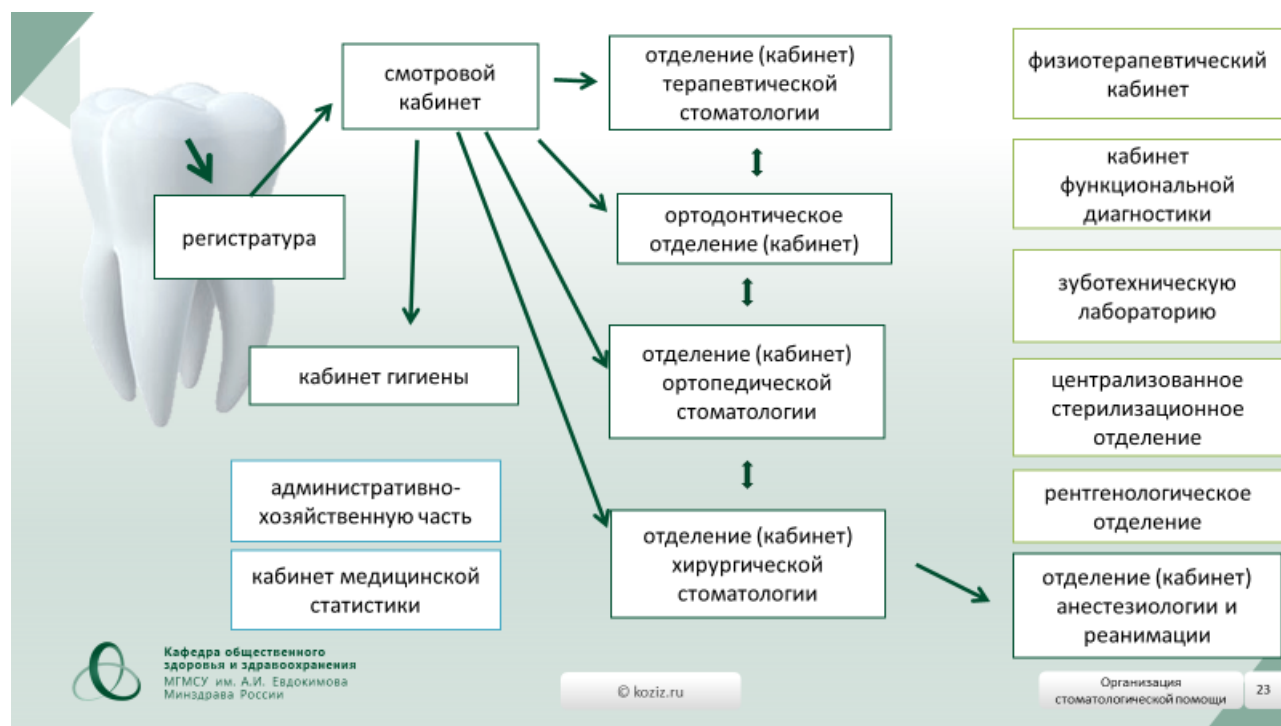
регистратура

смотровой кабинет

отделение (кабинет) терапевтической стоматологии

ортодонтическое отделение (кабинет)

отделение (кабинет) ортопедической стоматологии

отделение (кабинет) хирургической стоматологии

кабинет гигиены

административно-хозяйственную часть

кабинет медицинской статистики

физиотерапевтический кабинет

кабинет функциональной диагностики

зуботехническую лабораторию

централизованное стерилизационное отделение

рентгенологическое отделение

отделение (кабинет) анестезиологии и реанимации

Кафедра общественного здоровья и здравоохранения
МГМСУ им. А.И. Евдокимова
Минздрава России

© koziz.ru

Организация стоматологической помощи

23